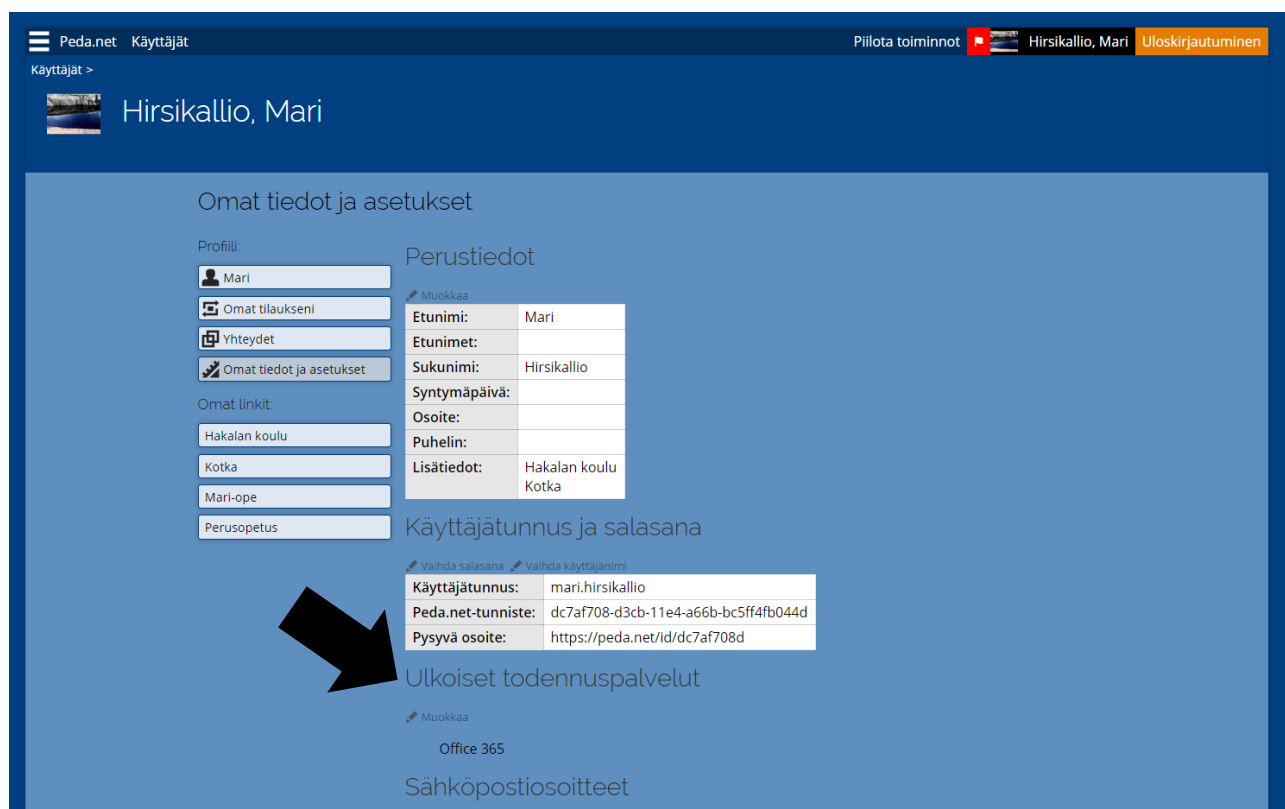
Peda.net Käyttäjät

Piilota toiminnot Hirsikallio, Mari Uloskirjautuminen

Käyttäjät >

Hirsikallio, Mari

Omat tiedot ja asetukset

Profiili:

Mari

Omat tilaukseni

Yhteydet

Omat tiedot ja asetukset

Omat linkit:

Hakalan koulu

Kotka

Mari-ope

Perusopetus

Perustiedot

Muokkaa

| Etunimi: | Mari |
|---|---|
| Etunimet: | |
| Sukunimi: | Hirsikallio |
| Syntymäpäivä: | |
| Osoite: | |
| Puhelin: | |
| Lisätiedot: | Hakalan koulu Kotka |

Käyttäjätunnus ja salasana

Vaihda salasana Vaihda käyttäjänimi

| Käyttäjätunnus: | mari.hirsikallio |
|---|---|
| Peda.net-tunniste: | dc7af708-d3cb-11e4-a66b-bc5ff4fb044d |
| Pysyvä osoite: | https://peda.net/id/dc7af708d |

Ulkoiset todennuspalvelut

Muokkaa

Office 365

Sähköpostiosoitteet